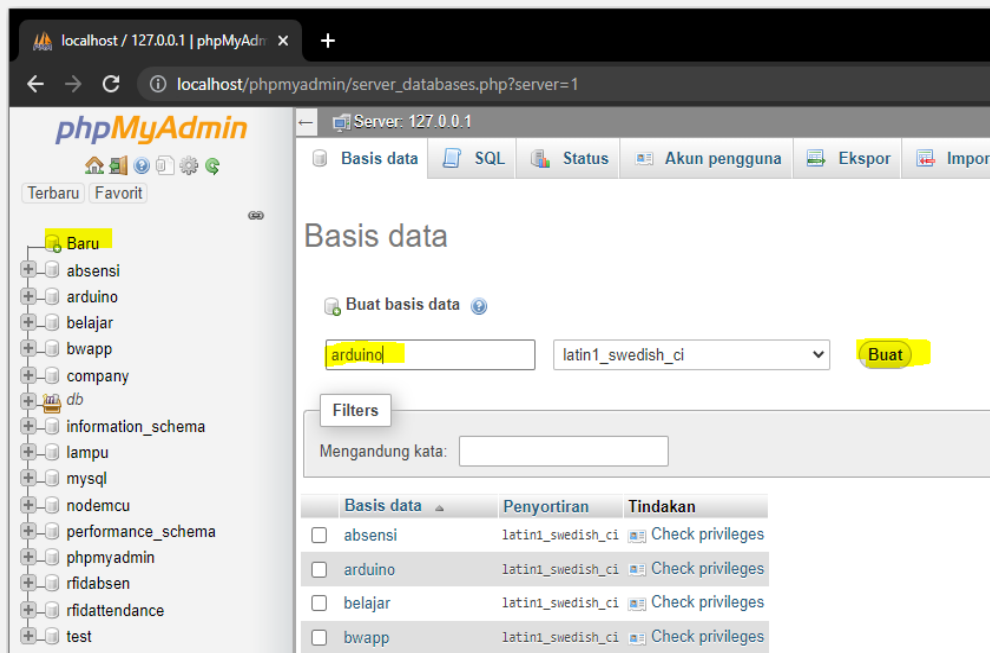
localhost / 127.0.0.1 | phpMyAdn ×
+
localhost/phpmyadmin/server_databases.php?server=1

phpMyAdmin
Terbaru Favorit

Baru
absensi
arduino
belajar
bwapp
company
db
information_schema
lampu
mysql
nodemcu
performance_schema
phpmyadmin
rfidabsen
rfidattendance
test

Server: 127.0.0.1

Basis data | SQL | Status | Akun pengguna | Ekspor | Impor

Basis data

Buat basis data

arduino
latin1_swedish_ci
Buat

Filters

Mengandung kata:

| | Basis data | Penyortiran | Tindakan |
|---|---|---|---|
| ☐ | absensi | latin1_swedish_ci | Check privileges |
| ☐ | arduino | latin1_swedish_ci | Check privileges |
| ☐ | belajar | latin1_swedish_ci | Check privileges |
| ☐ | bwapp | latin1_swedish_ci | Check privileges |